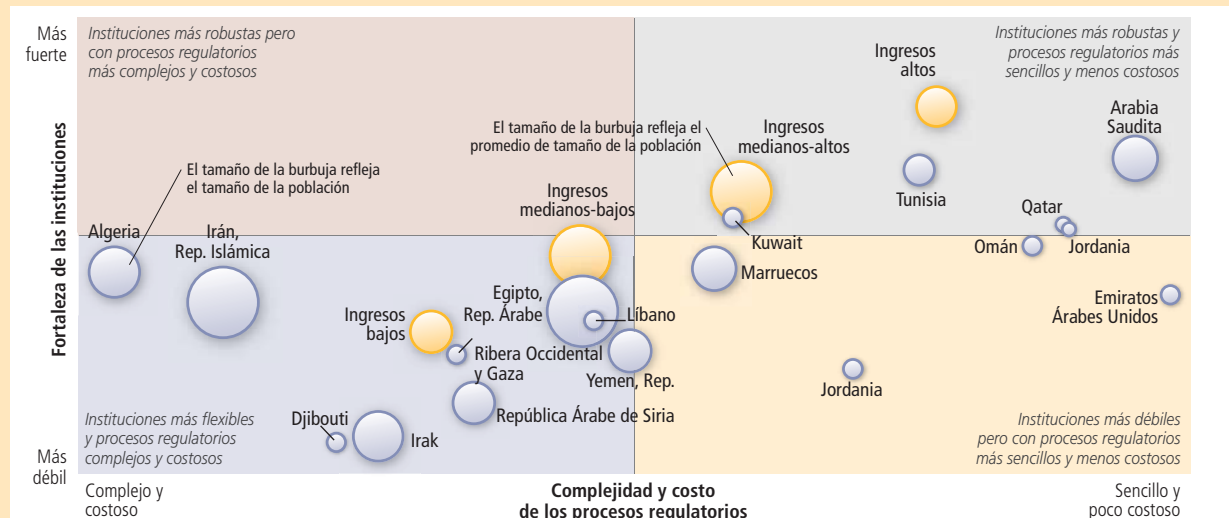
Más fuerte

Instituciones más robustas pero con procesos regulatorios más complejos y costosos

Instituciones más robustas y procesos regulatorios más sencillos y menos costosos

Ingresos altos

Arabia Saudita

El tamaño de la burbuja refleja el promedio de tamaño de la población

Ingresos medianos-altos

El tamaño de la burbuja refleja el tamaño de la población

Tunisia

Ingresos medianos-bajos

Qatar

Algeria

Irán, Rep. Islámica

Kuwait

Omán

Jordania

Marruecos

Fortaleza de las instituciones

Egipto, Rep. Árabe

Emiratos Árabes Unidos

Ingresos bajos

Líbano

Ribera Occidental y Gaza

Yemen, Rep.

Jordania

República Árabe de Siria

Djibouti

Irak

Instituciones más flexibles y procesos regulatorios complejos y costosos

Instituciones más débiles pero con procesos regulatorios más sencillos y menos costosos

Más débil

Complejo y costoso

Complejidad y costo de los procesos regulatorios

Sencillo y poco costoso